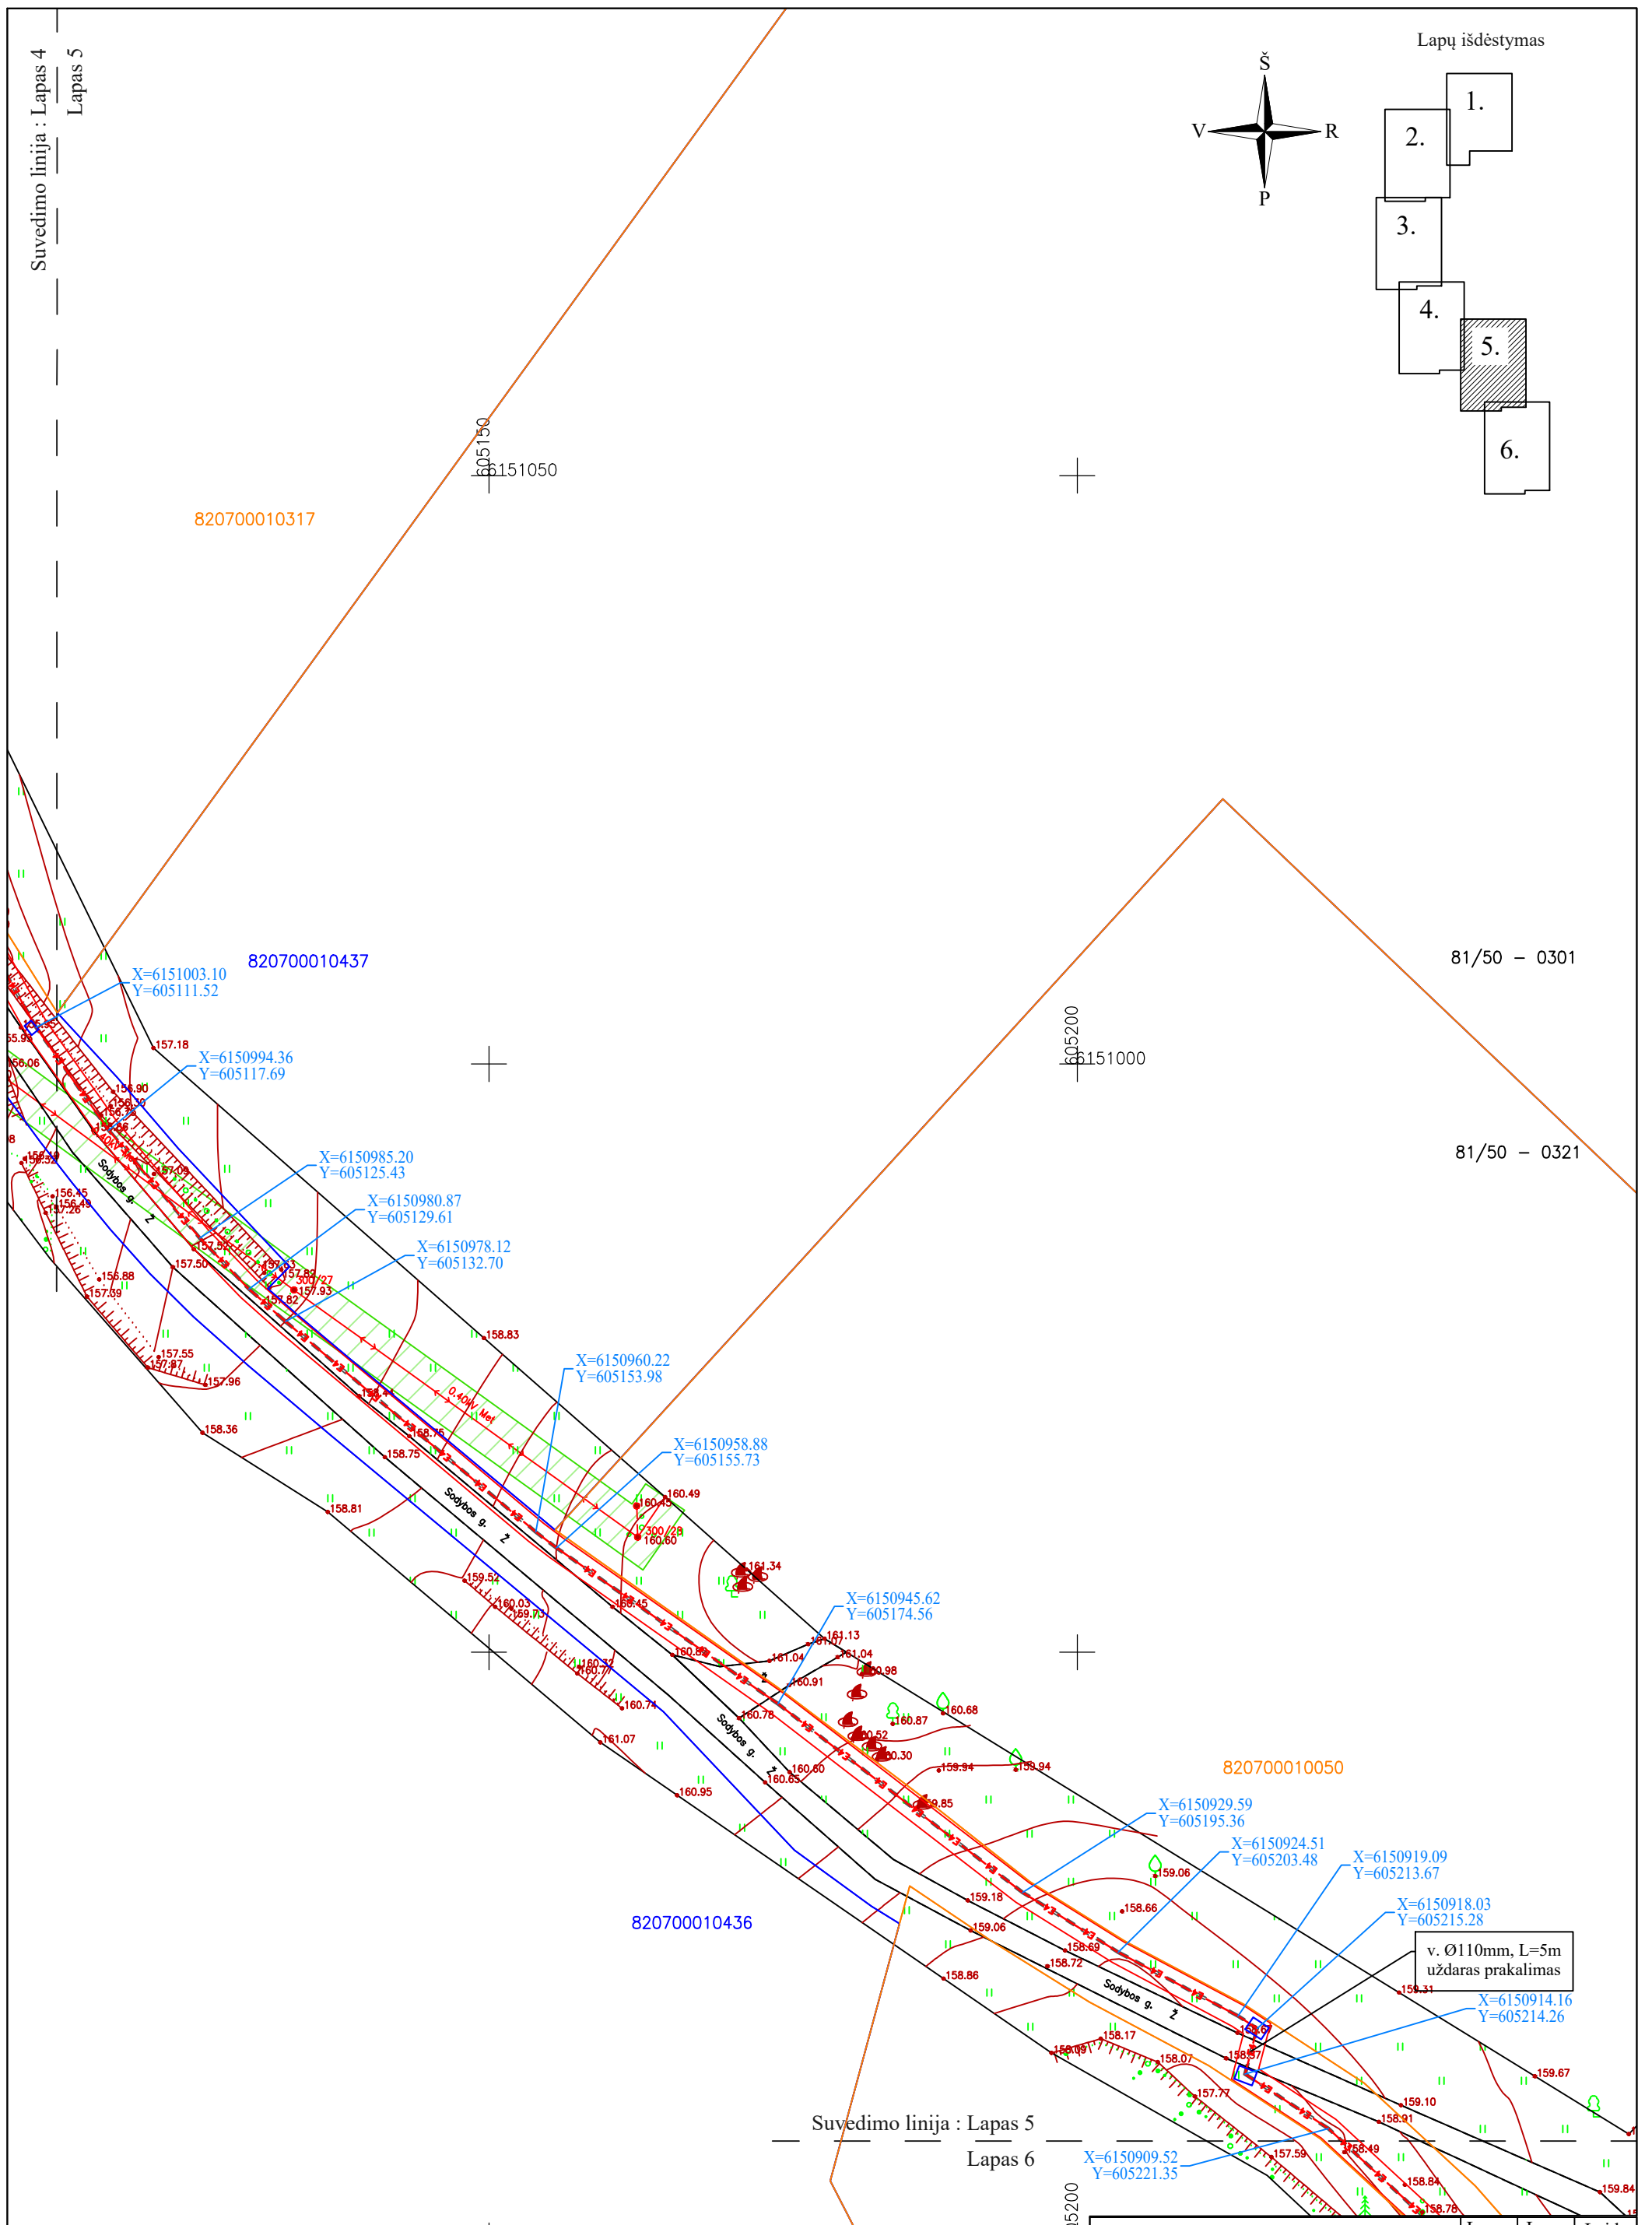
Suvedimo linija : Lapas 4
Lapas 5

Lapų išdėstymas
1.
2.
3.
4.
5.
6.

Š
V
R
P

605150
6151050

820700010317

820700010437

81/50 – 0301

81/50 – 0321

605200
6151000

X=6151003.10
Y=605111.52

X=6150994.36
Y=605117.69

X=6150985.20
Y=605125.43

X=6150980.87
Y=605129.61

X=6150978.12
Y=605132.70

X=6150960.22
Y=605153.98

X=6150958.88
Y=605155.73

X=6150945.62
Y=605174.56

157.18
156.90
156.06
55.93
156.45
156.49
157.26
156.88
157.39
157.50
157.55
157.87
157.96
158.36
157.82
157.93
300/27
158.83
158.75
158.75
158.81
159.52
160.03
159.70
160.32
160.77
160.74
161.07
160.95
160.49
160.45
300/23
160.60
161.34
160.45
160.89
161.04
161.13
161.07
161.04
160.98
160.91
160.78
160.87
160.68
160.52
160.30
160.60
160.65
159.94
159.94
159.85

0,40kV Met

Sodybos g.
Sodybos g.
Sodybos g.
Sodybos g.

820700010050

X=6150929.59
Y=605195.36

X=6150924.51
Y=605203.48

X=6150919.09
Y=605213.67

X=6150918.03
Y=605215.28

v. Ø110mm, L=5m
uždaras prakalimas

X=6150914.16
Y=605214.26

820700010436

159.06
159.18
159.06
158.66
158.69
158.72
158.86
158.31
158.17
158.07
157.77
159.67
159.10
158.91
158.49
157.59
158.84
158.78
159.84

Suvedimo linija : Lapas 5
Lapas 6

X=6150909.52
Y=605221.35

605200